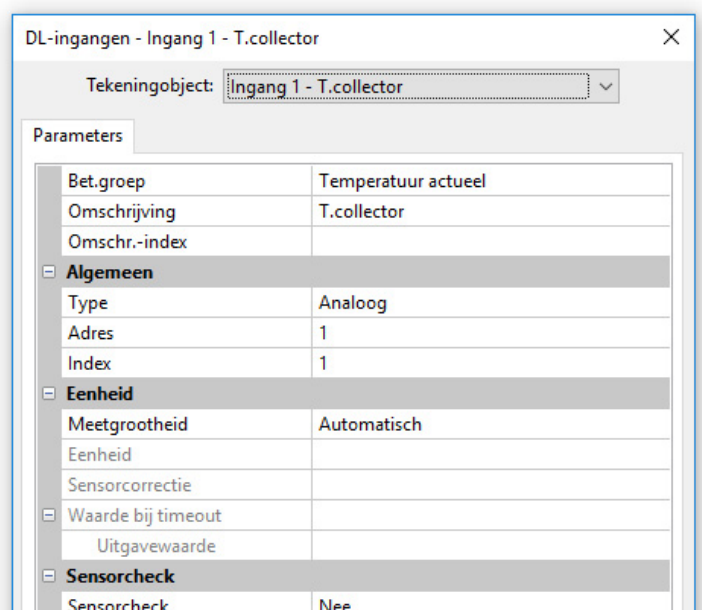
DL-ingangen - Ingang 1 - T.collector

Tekeningobject: Ingang 1 - T.collector

Parameters

| | |
|---|---|
| Bet.groep | Temperatuur actueel |
| Omschrijving | T.collector |
| Omschr.-index | |
| **Algemeen** | |
| Type | Analoog |
| Adres | 1 |
| Index | 1 |
| **Eenheid** | |
| Meetgrootheid | Automatisch |
| Eenheid | |
| Sensorcorrectie | |
| Waarde bij timeout | |
| Uitgavewaarde | |
| **Sensorcheck** | |
| Sensorcheck | Nee |